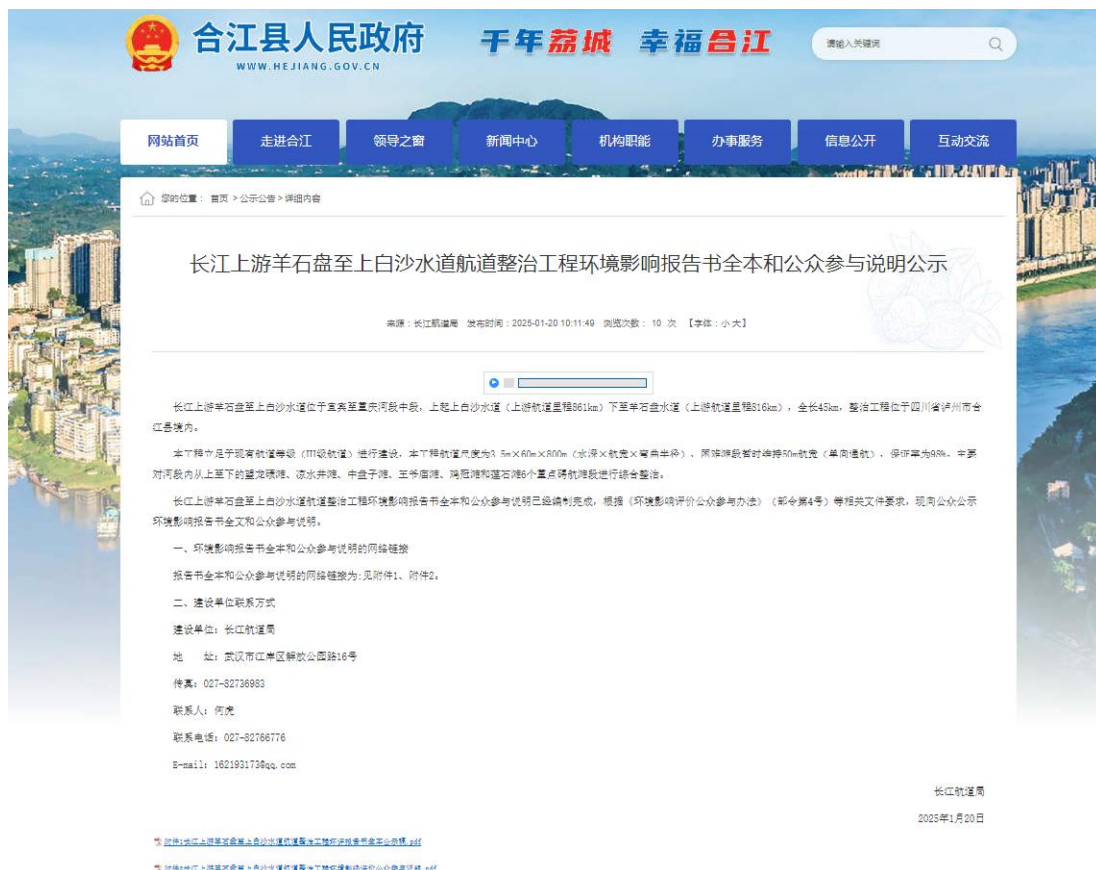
合江县人民政府
WWW.HEJIANG.GOV.CN
千年荔城 幸福合江
请输入关键词

网站首页 走进合江 领导之窗 新闻中心 机构职能 办事服务 信息公开 互动交流

您的位置： 首页 > 公示公告 > 详细内容

长江上游羊石盘至上白沙水道航道整治工程环境影响报告书全本和公众参与说明公示

来源：长江航道局 发布时间：2025-01-20 10:11:49 浏览次数： 10 次 【字体：小 大】

长江上游羊石盘至上白沙水道位于宜宾至重庆河段中段，上起上白沙水道（上游航道里程861km）下至羊石盘水道（上游航道里程816km），全长45km，整治工程位于四川省泸州市合江县境内。

本工程立足于现有航道等级（III级航道）进行建设，本工程航道尺度为3.5m×60m×800m（水深×航宽×弯曲半径），困难滩段暂时维持50m航宽（单向通航），保证率为98%。主要对河段内从上至下的盟龙碛滩、凉水井滩、中盘子滩、王爷庙滩、鸡翅滩和莲石滩6个重点碍航滩段进行综合整治。

长江上游羊石盘至上白沙水道航道整治工程环境影响报告书全本和公众参与说明已经编制完成，根据《环境影响评价公众参与办法》（部令第4号）等相关文件要求，现向公众公示环境影响报告书全文和公众参与说明。

一、环境影响报告书全本和公众参与说明的网络链接

报告书全本和公众参与说明的网络链接为：见附件1、附件2。

二、建设单位联系方式

建设单位：长江航道局

地 址：武汉市江岸区解放公园路16号

传真：027-82736983

联系人：何虎

联系电话：027-82766776

E-mail：162193173@qq.com

长江航道局

2025年1月20日

附件1长江上游羊石盘至上白沙水道航道整治工程环评报告书全本公示稿.pdf

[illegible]